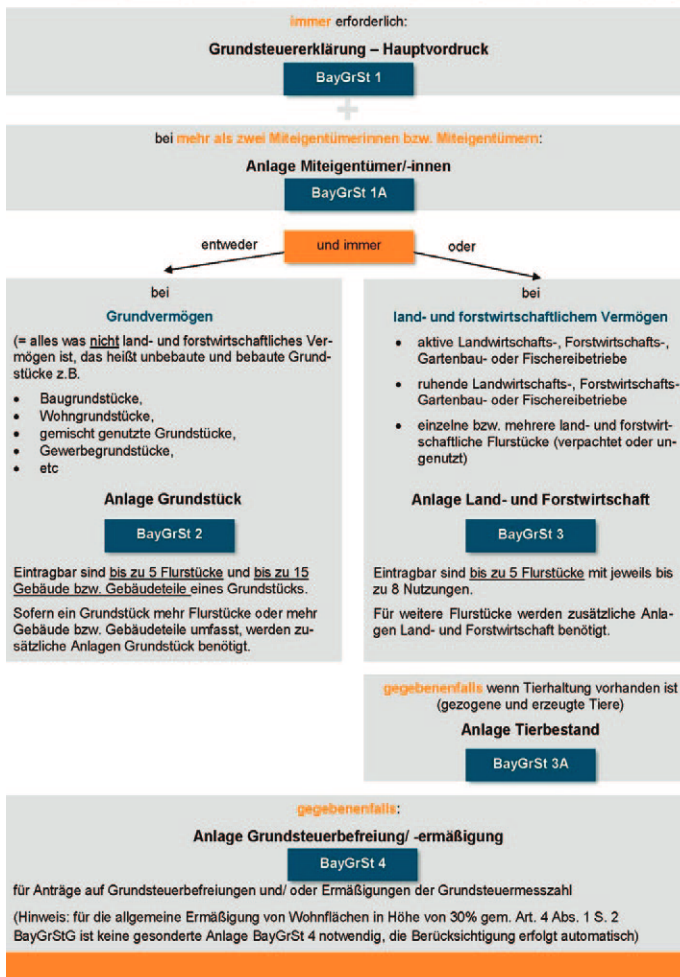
immer erforderlich:

Grundsteuererklärung – Hauptvordruck

BayGrSt 1

+

bei mehr als zwei Miteigentümerinnen bzw. Miteigentümern:

Anlage Miteigentümer/-innen

BayGrSt 1A

entweder

und immer

oder

bei

Grundvermögen

(= alles was nicht land- und forstwirtschaftliches Vermögen ist, das heißt unbebaute und bebaute Grundstücke z.B.

- Baugrundstücke,
- Wohngrundstücke,
- gemischt genutzte Grundstücke,
- Gewerbegrundstücke,
- etc

Anlage Grundstück

BayGrSt 2

Eintragbar sind bis zu 5 Flurstücke und bis zu 15 Gebäude bzw. Gebäudeteile eines Grundstücks.

Sofern ein Grundstück mehr Flurstücke oder mehr Gebäude bzw. Gebäudeteile umfasst, werden zusätzliche Anlagen Grundstück benötigt.

bei

land- und forstwirtschaftlichem Vermögen

- aktive Landwirtschafts-, Forstwirtschafts-, Gartenbau- oder Fischereibetriebe
- ruhende Landwirtschafts-, Forstwirtschafts-Gartenbau- oder Fischereibetriebe
- einzelne bzw. mehrere land- und forstwirtschaftliche Flurstücke (verpachtet oder ungenutzt)

Anlage Land- und Forstwirtschaft

BayGrSt 3

Eintragbar sind bis zu 5 Flurstücke mit jeweils bis zu 8 Nutzungen.

Für weitere Flurstücke werden zusätzliche Anlagen Land- und Forstwirtschaft benötigt.

gegebenenfalls wenn Tierhaltung vorhanden ist (gezogene und erzeugte Tiere)

Anlage Tierbestand

BayGrSt 3A

gegebenenfalls:

Anlage Grundsteuerbefreiung/ -ermäßigung

BayGrSt 4

für Anträge auf Grundsteuerbefreiungen und/ oder Ermäßigungen der Grundsteuermesszahl

(Hinweis: für die allgemeine Ermäßigung von Wohnflächen in Höhe von 30% gem. Art. 4 Abs. 1 S. 2 BayGrStG ist keine gesonderte Anlage BayGrSt 4 notwendig, die Berücksichtigung erfolgt automatisch)